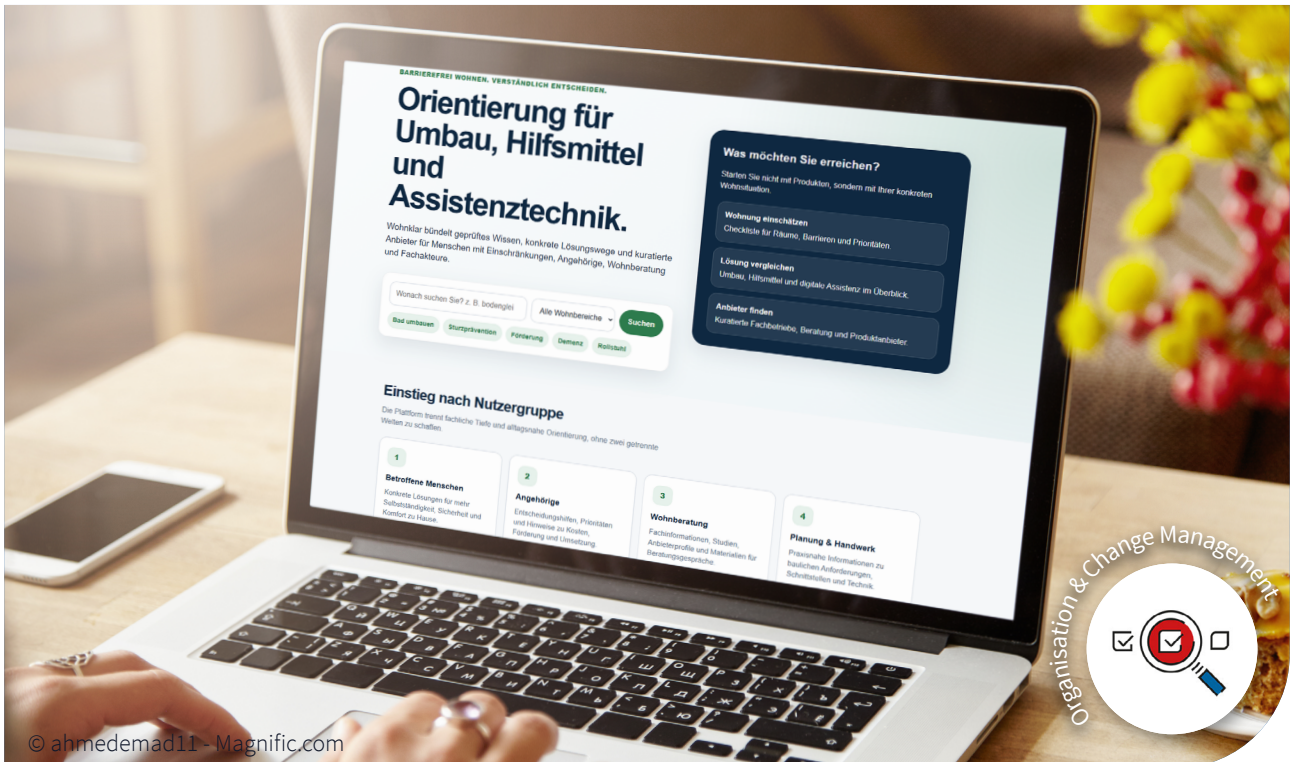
BARRIEREFREI WOHNEN. VERSTÄNDLICH ENTSCHEIDEN.

Orientierung für Umbau, Hilfsmittel und Assistenztechnik.

Wohnklar bündelt geprüftes Wissen, konkrete Lösungswege und kuratierte Anbieter für Menschen mit Einschränkungen, Angehörige, Wohnberatung und Fachakteure.

Wonach suchen Sie? z. B. bodengleich

Alle Wohnbereiche

Suchen

Bad umbauen Sturzprävention Förderung Demenz Rollstuhl

Was möchten Sie erreichen?

Starten Sie nicht mit Produkten, sondern mit Ihrer konkreten Wohnsituation.

Wohnung einschätzen
Checkliste für Räume, Barrieren und Prioritäten.

Lösung vergleichen
Umbau, Hilfsmittel und digitale Assistenz im Überblick.

Anbieter finden
Kuratierte Fachbetriebe, Beratung und Produktanbieter.

Einstieg nach Nutzergruppe

Die Plattform trennt fachliche Tiefe und alltagsnahe Orientierung, ohne zwei getrennte Welten zu schaffen.

1
Betroffene Menschen
Konkrete Lösungen für mehr Selbstständigkeit, Sicherheit und Komfort zu Hause.

2
Angehörige
Entscheidungshilfen, Prioritäten und Hinweise zu Kosten, Förderung und Umsetzung.

3
Wohnberatung
Fachinformationen, Studien, Anbieterprofile und Materialien für Beratungsgespräche.

4
Planung & Handwerk
Praxisnahe Informationen zu baulichen Anforderungen, Schnittstellen und Technik.

Organisation & Change Management

© ahmedemad11 - Magnific.com